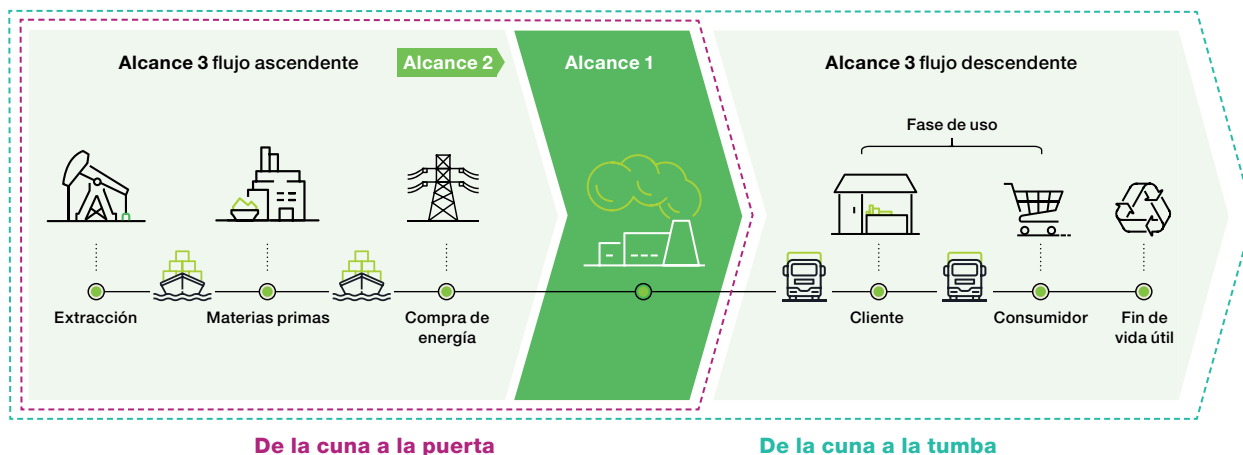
Alcance 3 flujo ascendente

Alcance 2

Alcance 1

Alcance 3 flujo descendente

Fase de uso

Extracción

Materias primas

Compra de energía

Cliente

Consumidor

Fin de vida útil

De la cuna a la puerta

De la cuna a la tumba